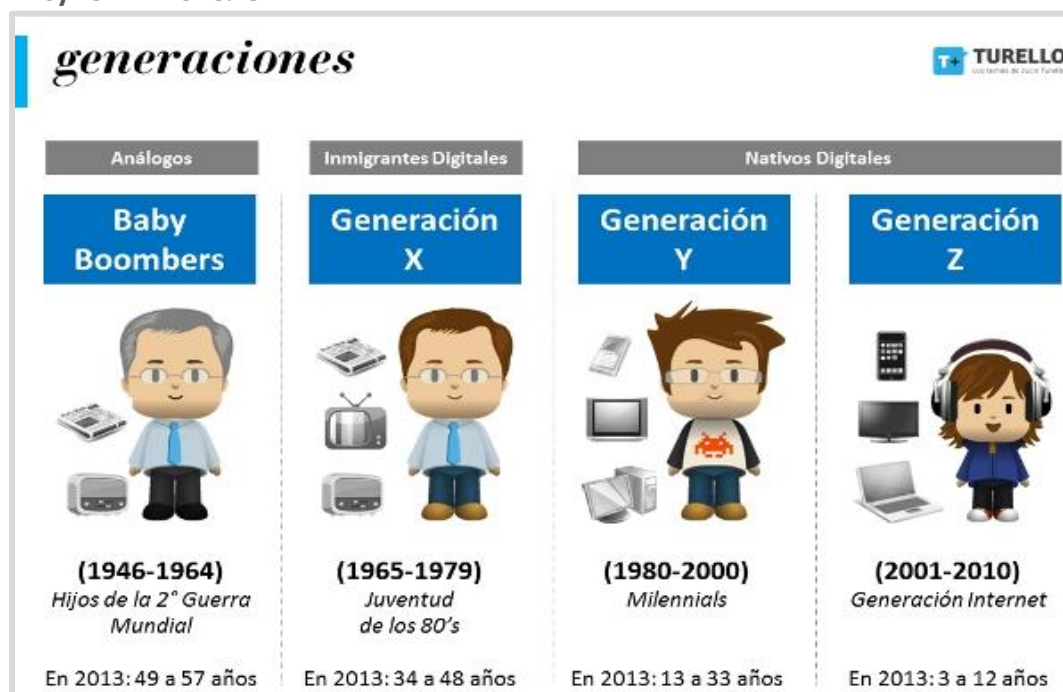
generaciones

TURELLO
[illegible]

Análogos

Inmigrantes Digitales

Nativos Digitales

Baby Boombers

Generación X

Generación Y

Generación Z

(1946-1964)
Hijos de la 2° Guerra Mundial

(1965-1979)
Juventud de los 80's

(1980-2000)
Milennials

(2001-2010)
Generación Internet

En 2013: 49 a 57 años

En 2013: 34 a 48 años

En 2013: 13 a 33 años

En 2013: 3 a 12 años